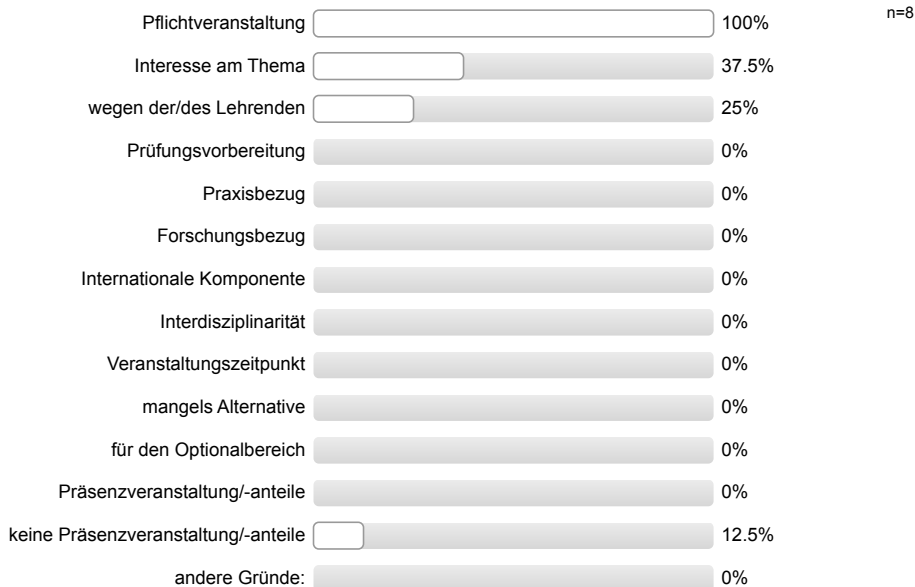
n=8

Pflichtveranstaltung 100%

Interesse am Thema 37.5%

wegen der/des Lehrenden 25%

Prüfungsvorbereitung 0%

Praxisbezug 0%

Forschungsbezug 0%

Internationale Komponente 0%

Interdisziplinarität 0%

Veranstaltungszeitpunkt 0%

mangels Alternative 0%

für den Optionalbereich 0%

Präsenzveranstaltung/-anteile 0%

keine Präsenzveranstaltung/-anteile 12.5%

andere Gründe: 0%